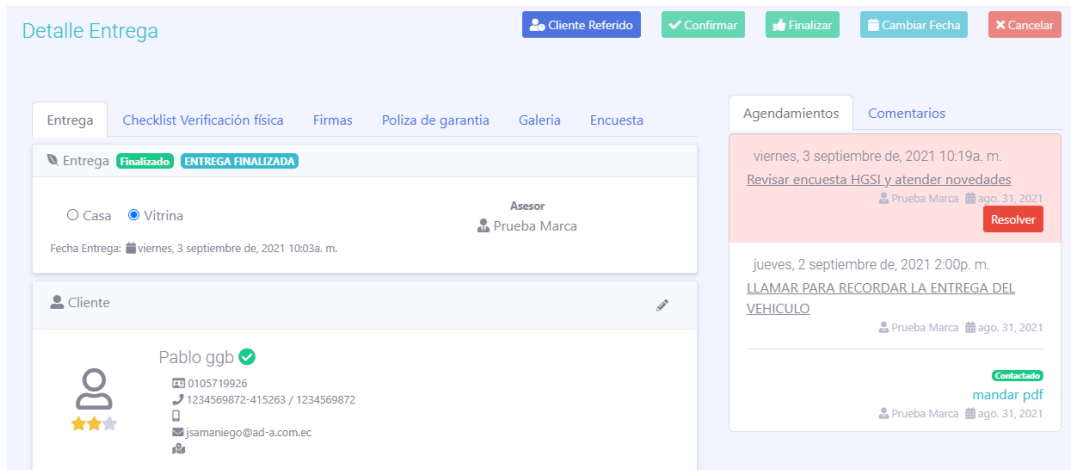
Detalle Entrega

Cliente Referido
Confirmar
Finalizar
Cambiar Fecha
Cancelar

Entrega
Checklist Verificación física
Firmas
Poliza de garantia
Galeria
Encuesta

Entrega Finalizado ENTREGA FINALIZADA

Casa Vitrina

Asesor
Prueba Marca

Fecha Entrega: viernes, 3 septiembre de, 2021 10:03a. m.

Cliente

Pablo ggb

0105719926
1234569872-415263 / 1234569872
jsamaniego@ad-a.com.ec

Agendamientos
Comentarios

viernes, 3 septiembre de, 2021 10:19a. m.
Revisar encuesta HGSI y atender novedades
Prueba Marca ago. 31, 2021
Resolver

jueves, 2 septiembre de, 2021 2:00p. m.
LLAMAR PARA RECORDAR LA ENTREGA DEL VEHICULO
Prueba Marca ago. 31, 2021

Contactado
mandar pdf
Prueba Marca ago. 31, 2021